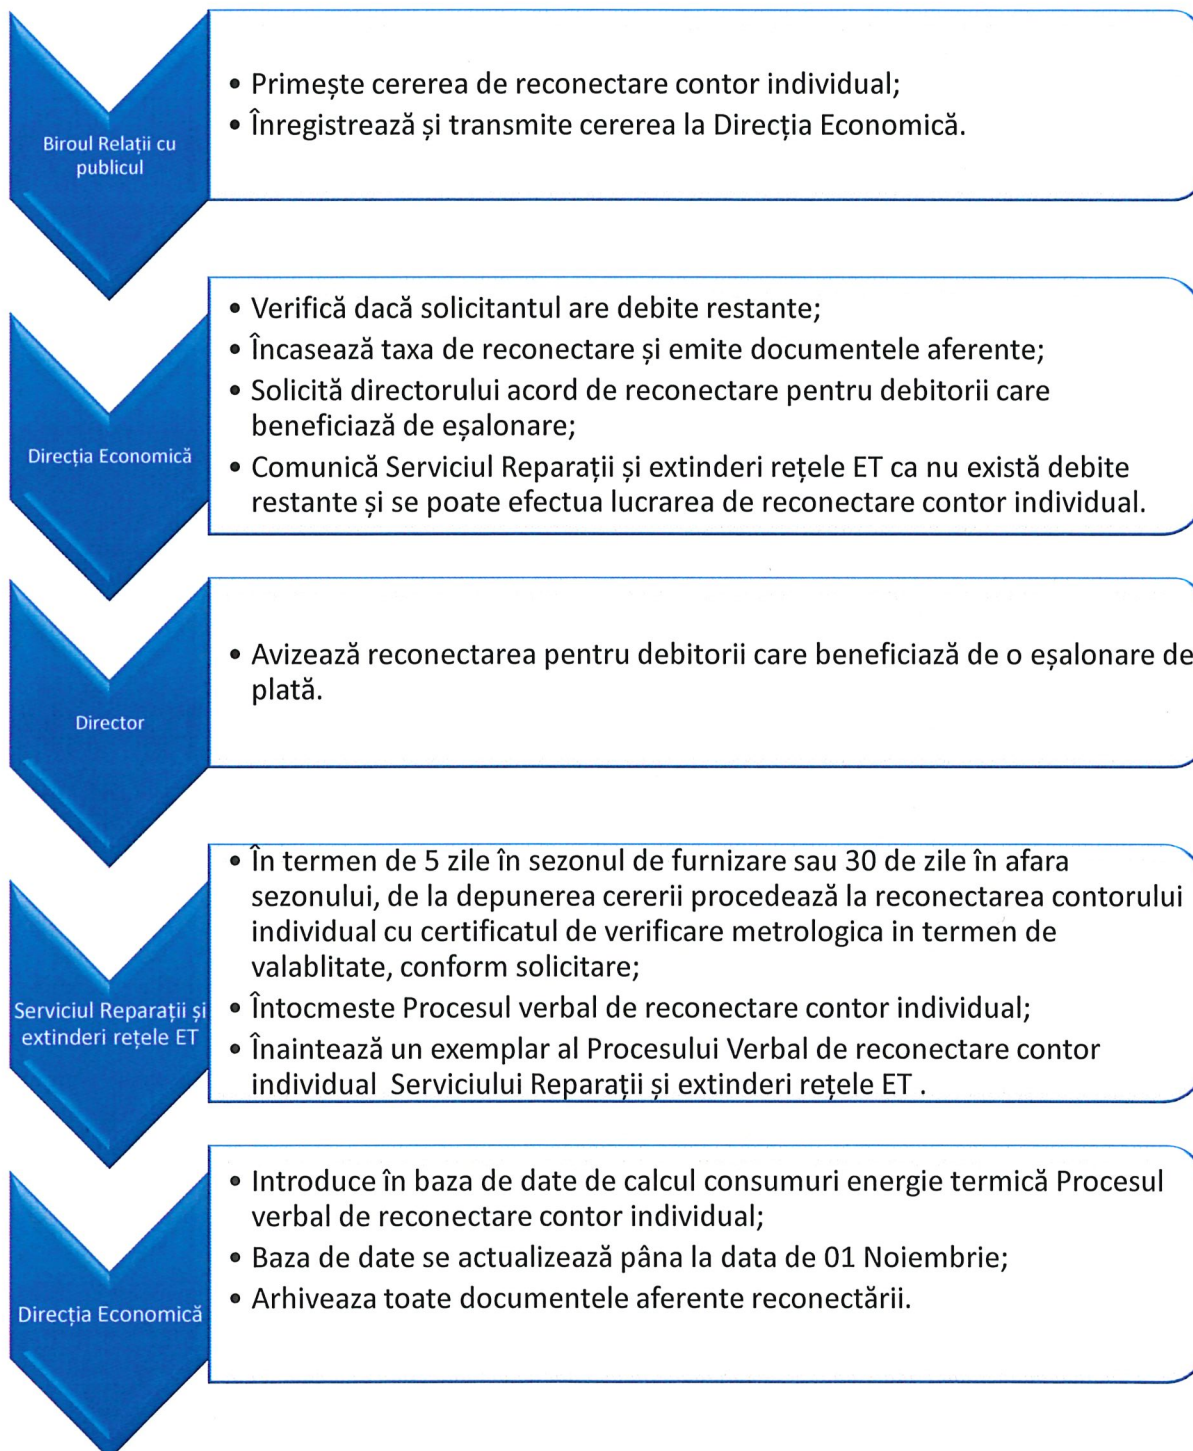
Biroul Relații cu publicul

• Primește cererea de reconectare contor individual;
• Înregistrează și transmite cererea la Direcția Economică.

Direcția Economică

• Verifică dacă solicitantul are debite restante;
• Încasează taxa de reconectare și emite documentele aferente;
• Solicită directorului acord de reconectare pentru debitorii care beneficiază de eșalonare;
• Comunică Serviciul Reparații și extinderi rețele ET ca nu există debite restante și se poate efectua lucrarea de reconectare contor individual.

Director

• Avizează reconectarea pentru debitorii care beneficiază de o eșalonare de plată.

Serviciul Reparații și extinderi rețele ET

• În termen de 5 zile în sezonul de furnizare sau 30 de zile în afara sezonului, de la depunerea cererii procedează la reconectarea contorului individual cu certificatul de verificare metrologica in termen de valablitate, conform solicitare;
• Întocmeste Procesul verbal de reconectare contor individual;
• Înaintează un exemplar al Procesului Verbal de reconectare contor individual Serviciului Reparații și extinderi rețele ET .

Direcția Economică

• Introduce în baza de date de calcul consumuri energie termică Procesul verbal de reconectare contor individual;
• Baza de date se actualizează pâna la data de 01 Noiembrie;
• Arhiveaza toate documentele aferente reconectării.